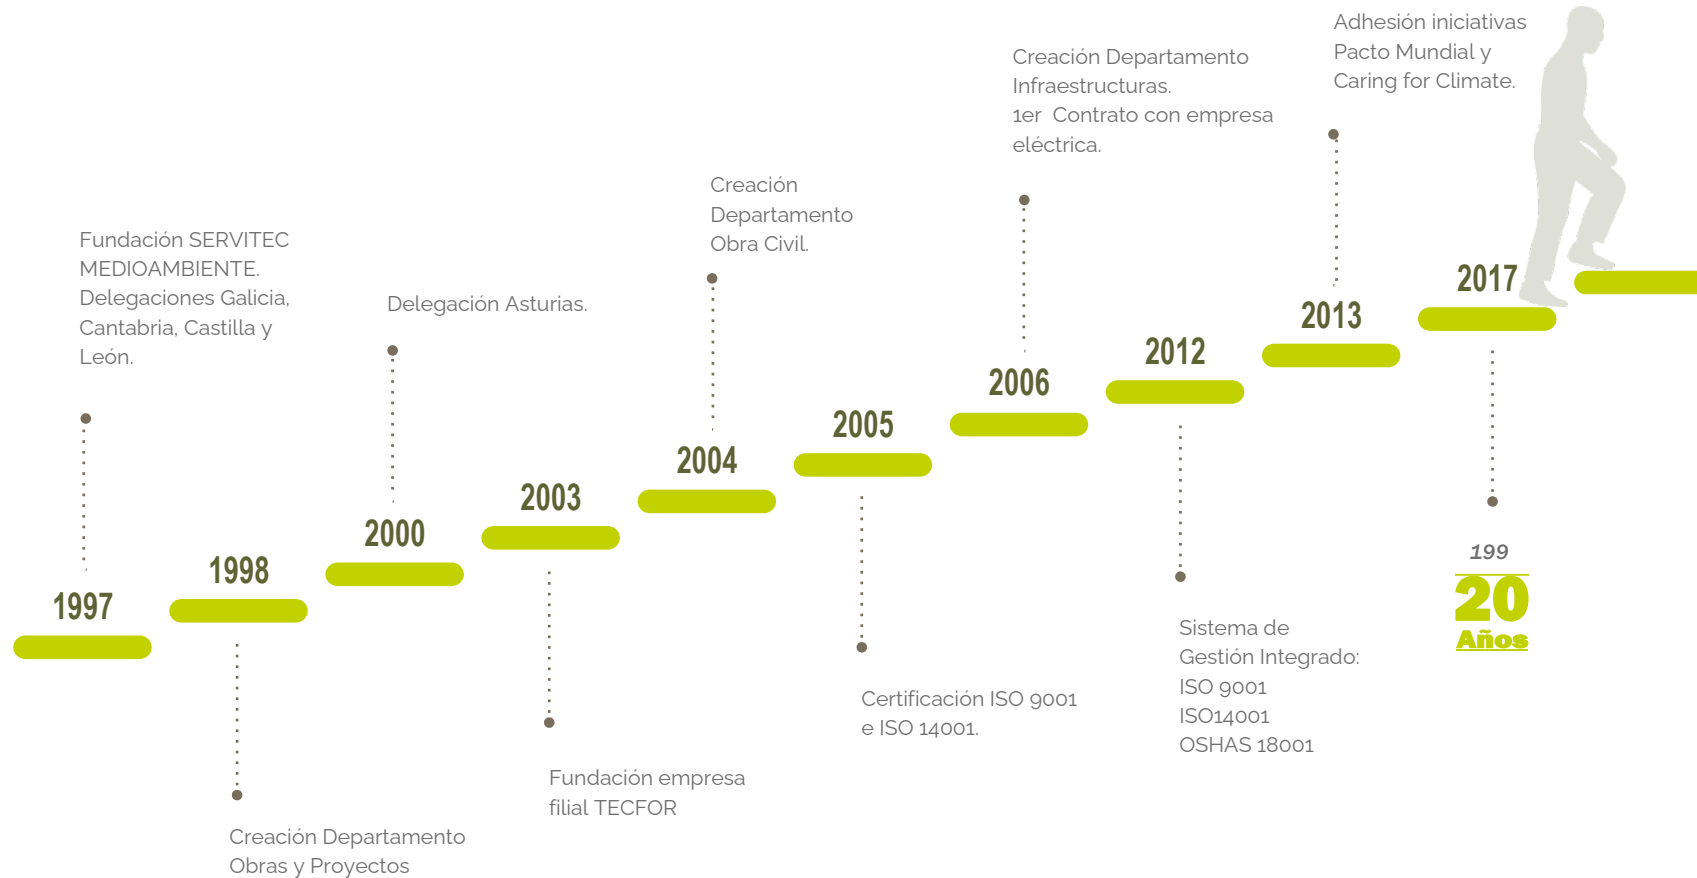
Adhesión iniciativas Pacto Mundial y Caring for Climate.

Creación Departamento Infraestructuras.
1er Contrato con empresa eléctrica.

Creación Departamento Obra Civil.

Fundación SERVITEC MEDIOAMBIENTE.
Delegaciones Galicia, Cantabria, Castilla y León.

Delegación Asturias.

2017

2013

2012

2006

2005

2004

2003

2000

1998

1997

199
20
Años

Sistema de Gestión Integrado:
ISO 9001
ISO14001
OSHAS 18001

Certificación ISO 9001 e ISO 14001.

Fundación empresa filial TECFOR

Creación Departamento Obras y Proyectos